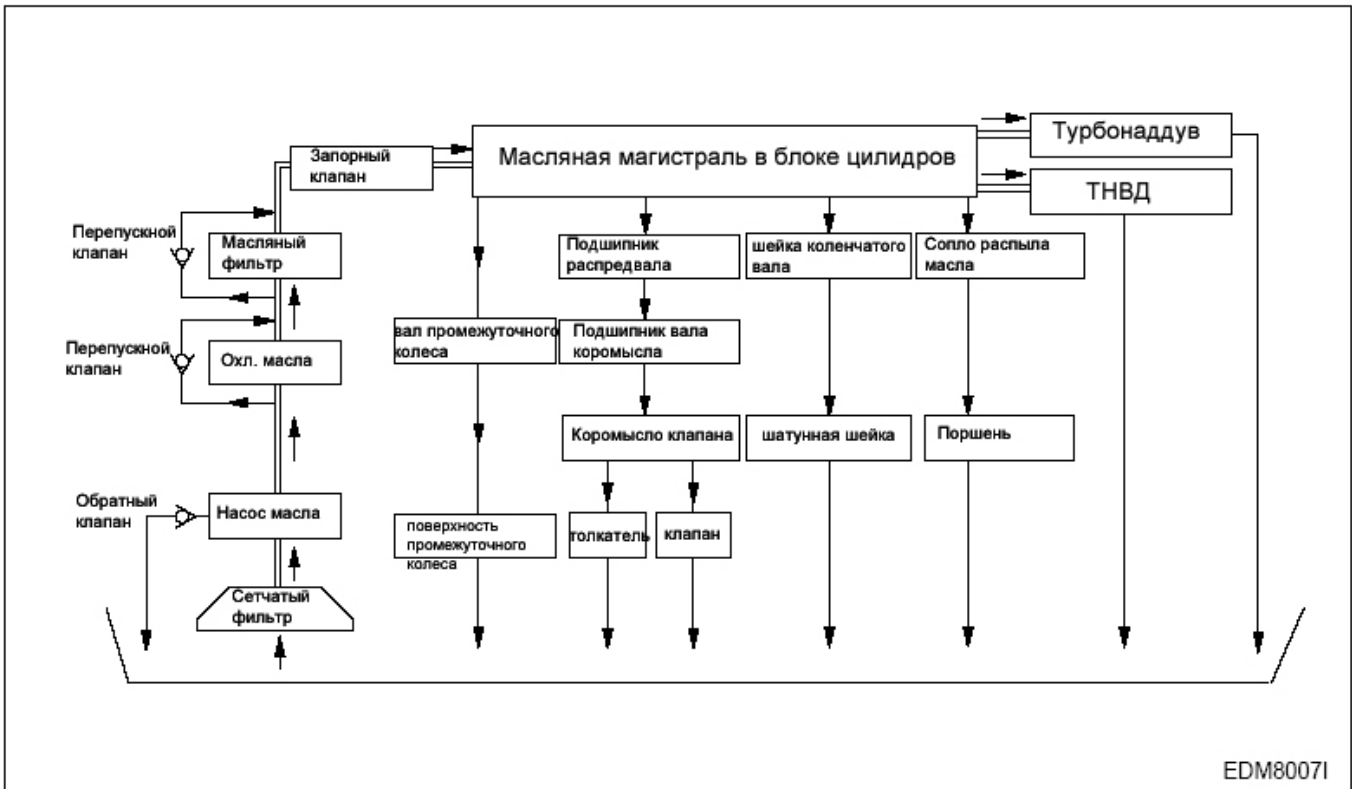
Масляная магистраль в блоке цилидров

Турбонаддув

ТНВД

Запорный клапан

Перепускной клапан

Масляный фильтр

Перепускной клапан

Охл. масла

Обратный клапан

Насос масла

Сетчатый фильтр

вал промежуточного колеса

поверхность промежуточного колеса

Подшипник распредвала

Подшипник вала коромысла

Коромысло клапана

толкатель

клапан

шейка коленчатого вала

шатунная шейка

Сопло распыла масла

Поршень

EDM8007I